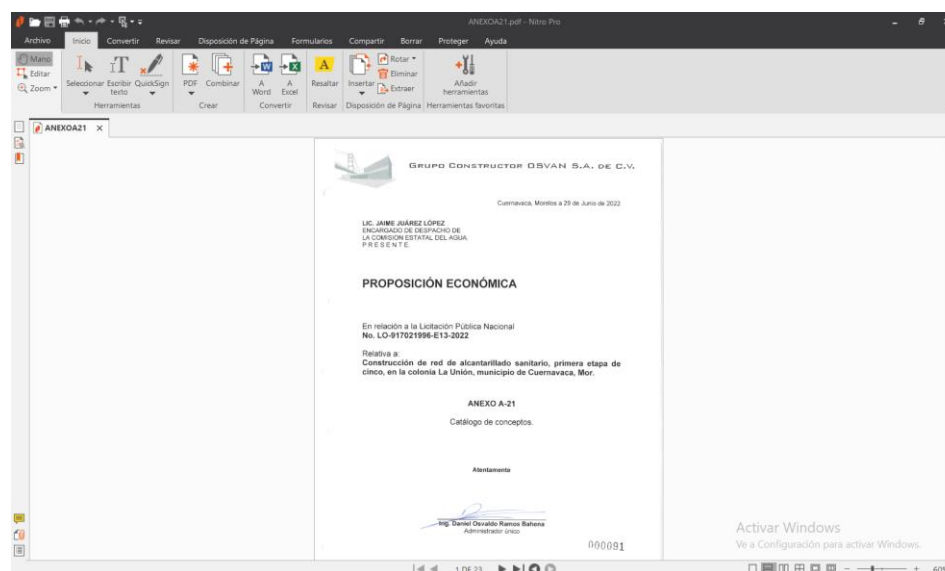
ANEXOA21.pdf - Nitro Pro

Archivo Inicio Convertir Revisar Disposición de Página Formularios Compartir Borrar Proteger Ayuda

Mano
Editar
Zoom
Seleccionar Escribir texto QuickSign
Herramientas
PDF Combinar
Crear
A Word A Excel
Convertir
Resaltar
Revisar
Insertar Rotar Eliminar Extraer
Disposición de Página
Añadir herramientas
Herramientas favoritas

ANEXOA21

GRUPO CONSTRUCTOR OSVAN S.A. DE C.V.

Cuernavaca, Morelos a 29 de Junio de 2022

LIC. JAIME JUÁREZ LÓPEZ
ENCARGADO DE DESPACHO DE
LA COMISION ESTATAL DEL AGUA
PRESENTE

PROPOSICIÓN ECONÓMICA

En relación a la Licitación Pública Nacional
No. LO-917021996-E13-2022

Relativa a:
Construcción de red de alcantarillado sanitario, primera etapa de cinco, en la colonia La Unión, municipio de Cuernavaca, Mor.

ANEXO A-21

Catálogo de conceptos.

Atentamente

Ing. Daniel Osvaldo Ramos Bahena
Administrador único

000091

Activar Windows
Ve a Configuración para activar Windows.

1 DE 23